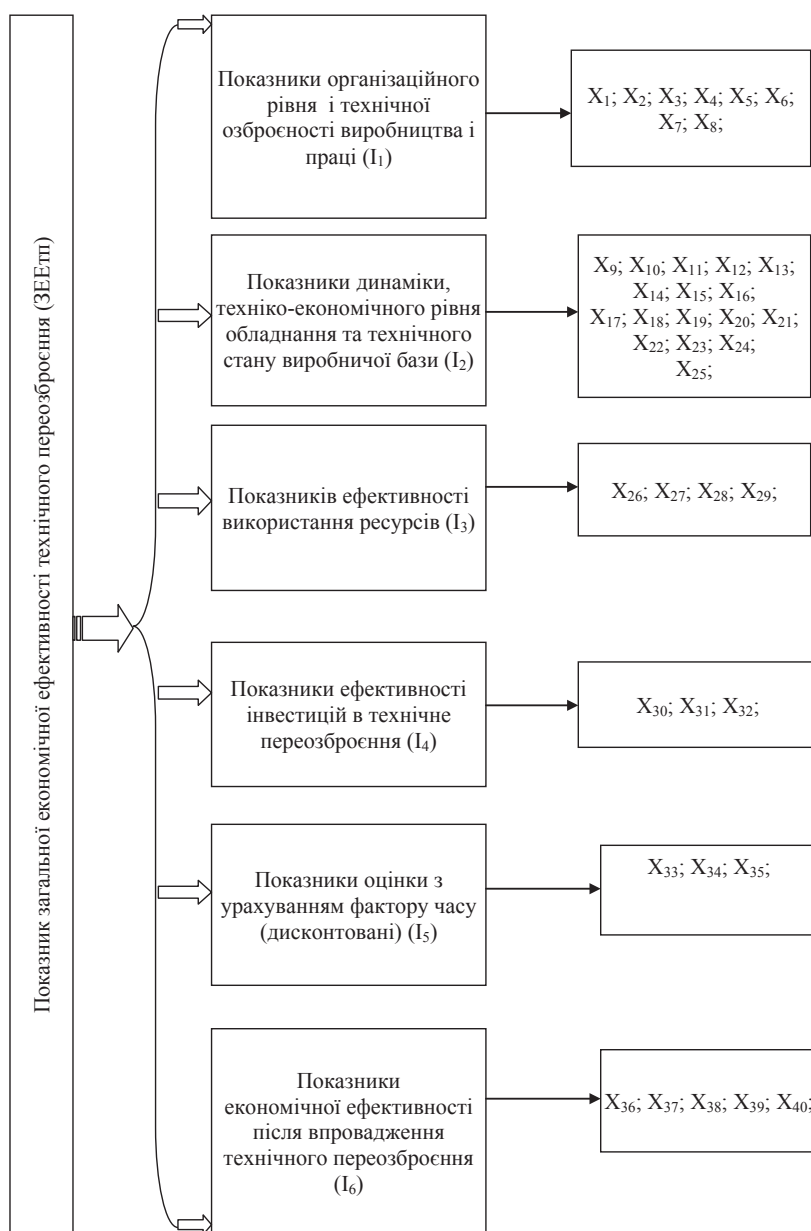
Показник загальної економічної ефективності технічного переозброєння (ЗЕЕтп)

Показники організаційного рівня і технічної озброєності виробництва і праці ($I_1$)

$X_1$; $X_2$; $X_3$; $X_4$; $X_5$; $X_6$; $X_7$; $X_8$;

Показники динаміки, техніко-економічного рівня обладнання та технічного стану виробничої бази ($I_2$)

$X_9$; $X_{10}$; $X_{11}$; $X_{12}$; $X_{13}$; $X_{14}$; $X_{15}$; $X_{16}$; $X_{17}$; $X_{18}$; $X_{19}$; $X_{20}$; $X_{21}$; $X_{22}$; $X_{23}$; $X_{24}$; $X_{25}$;

Показників ефективності використання ресурсів ($I_3$)

$X_{26}$; $X_{27}$; $X_{28}$; $X_{29}$;

Показники ефективності інвестицій в технічне переозброєння ($I_4$)

$X_{30}$; $X_{31}$; $X_{32}$;

Показники оцінки з урахуванням фактору часу (дисконтовані) ($I_5$)

$X_{33}$; $X_{34}$; $X_{35}$;

Показники економічної ефективності після впровадження технічного переозброєння ($I_6$)

$X_{36}$; $X_{37}$; $X_{38}$; $X_{39}$; $X_{40}$;